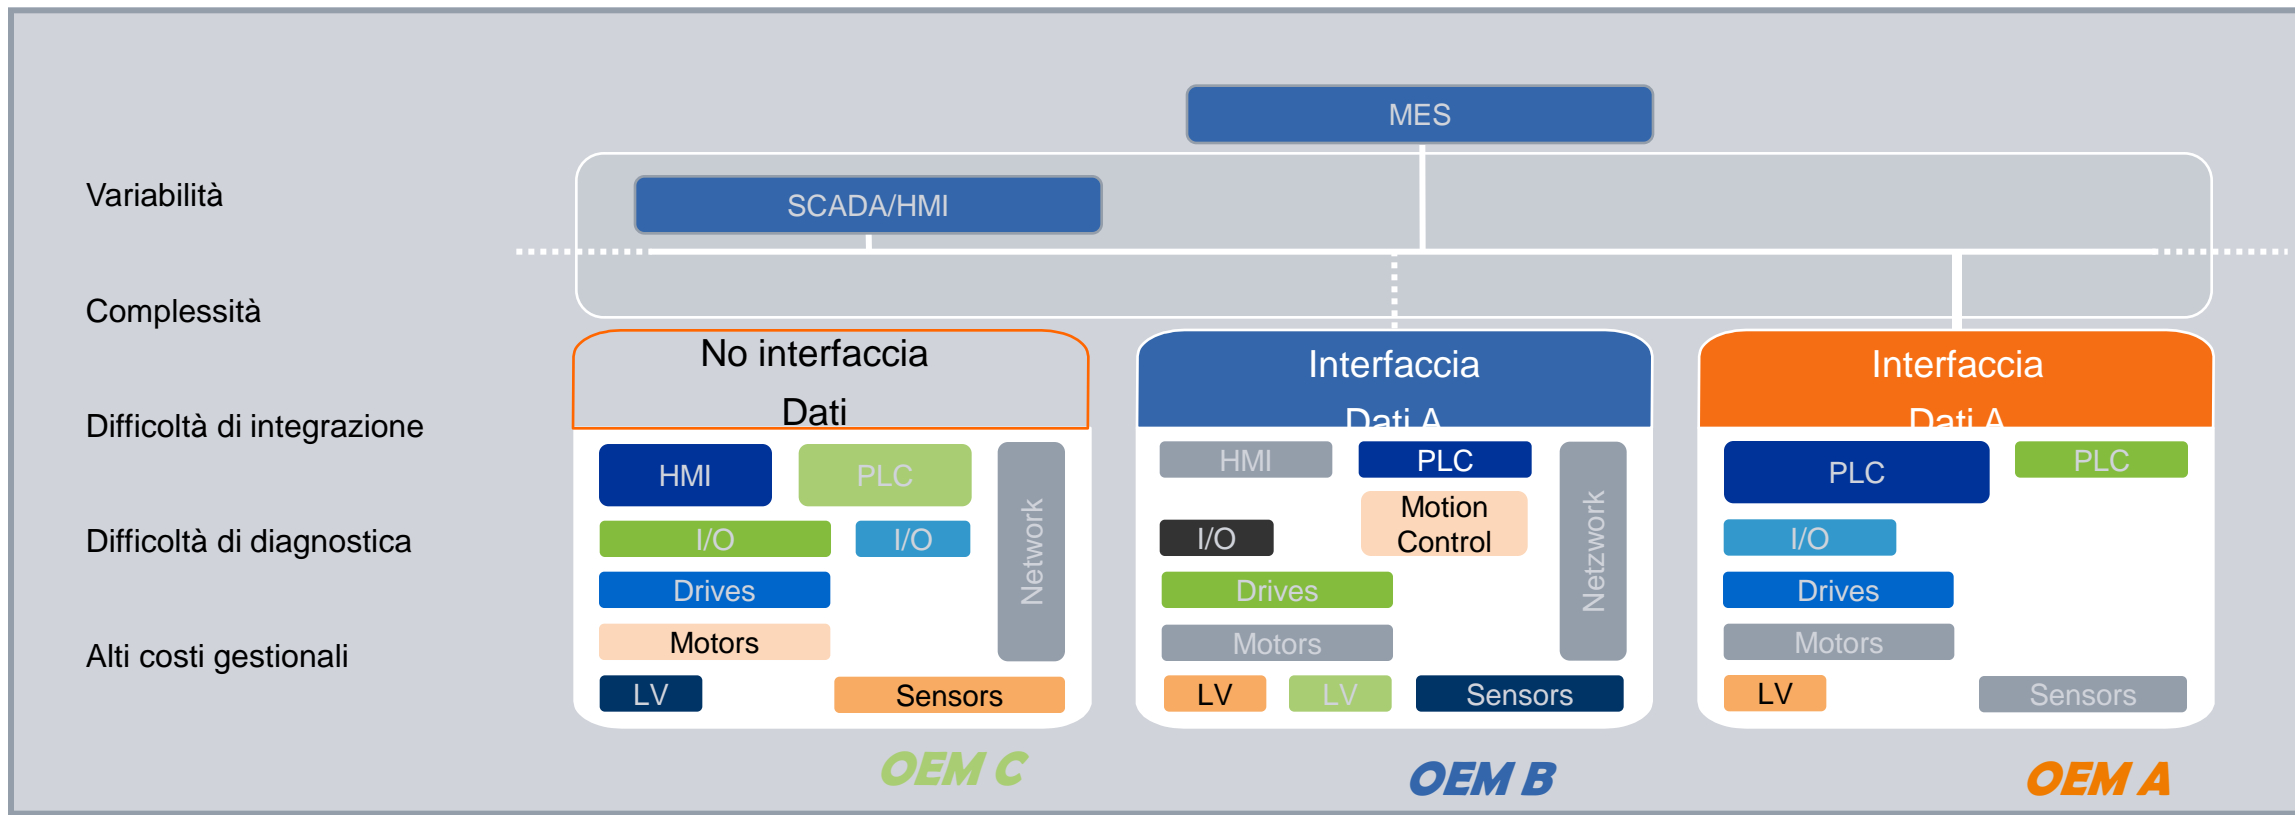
MES

Variabilità

SCADA/HMI

Complessità

Difficoltà di integrazione

Difficoltà di diagnostica

Alti costi gestionali

No interfaccia Dati

HMI

PLC

Network

I/O

I/O

Drives

Motors

LV

Sensors

OEM C

Interfaccia Dati A

HMI

PLC

Motion Control

Netzwork

I/O

Drives

Motors

LV

LV

Sensors

OEM B

Interfaccia Dati A

PLC

PLC

I/O

Drives

Motors

LV

Sensors

OEM A